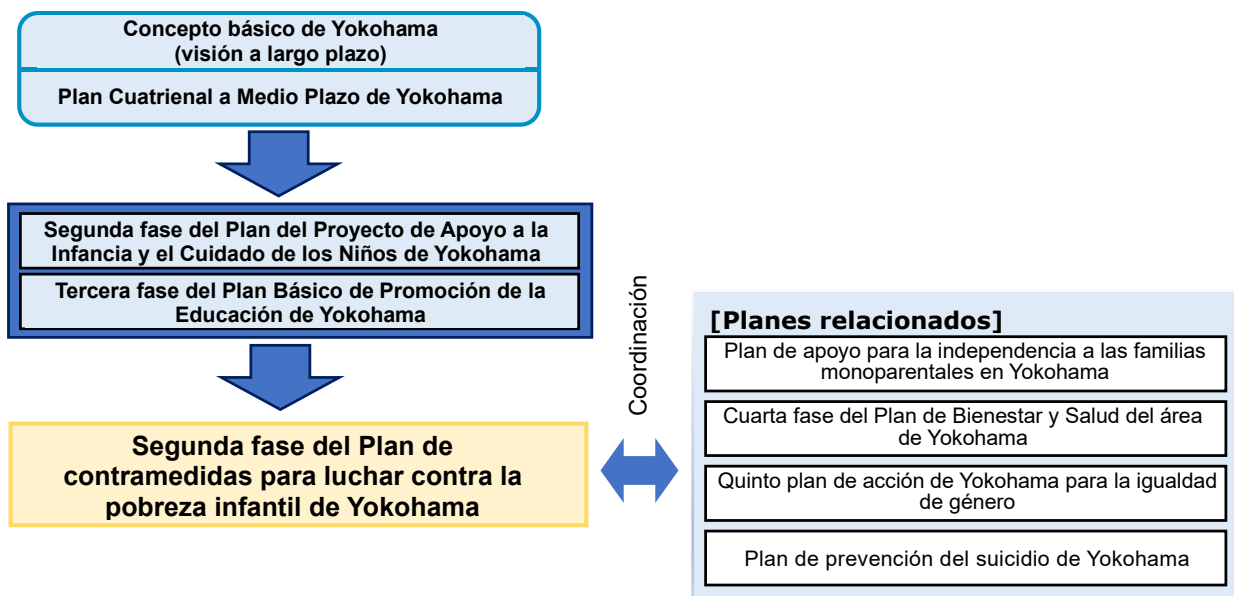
Concepto básico de Yokohama
(visión a largo plazo)

Plan Cuatrienal a Medio Plazo de Yokohama

Segunda fase del Plan del Proyecto de Apoyo a la Infancia y el Cuidado de los Niños de Yokohama

Tercera fase del Plan Básico de Promoción de la Educación de Yokohama

Segunda fase del Plan de contramedidas para luchar contra la pobreza infantil de Yokohama

Coordinación

[Planes relacionados]

Plan de apoyo para la independencia a las familias monoparentales en Yokohama

Cuarta fase del Plan de Bienestar y Salud del área de Yokohama

Quinto plan de acción de Yokohama para la igualdad de género

Plan de prevención del suicidio de Yokohama